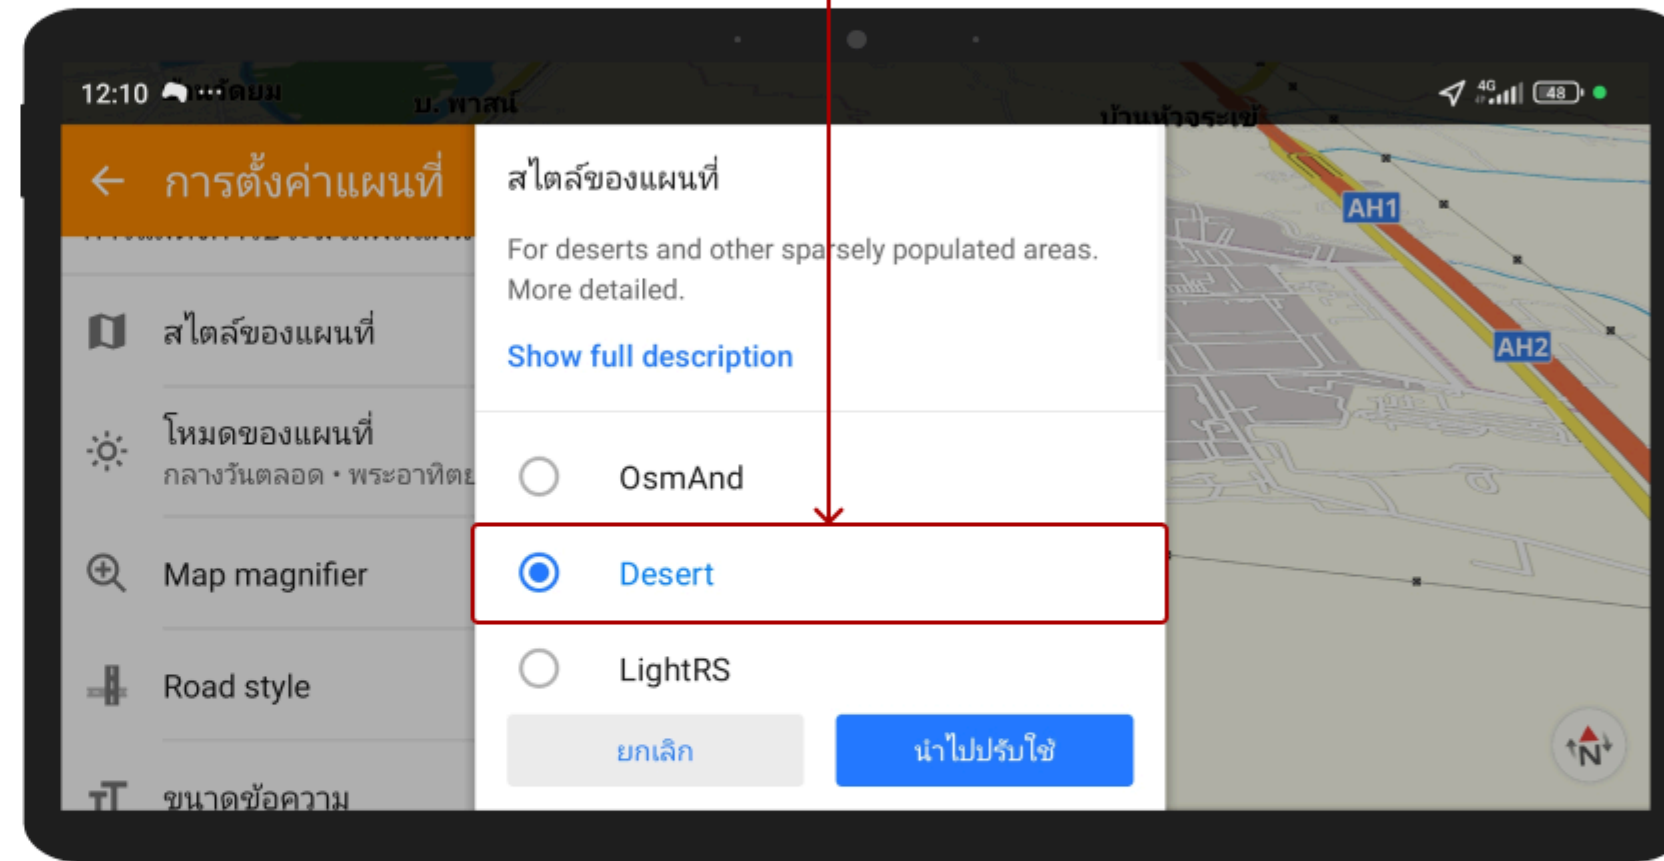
12:10 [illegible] บ. พาลน์ บ้านหัวจระเข้
4G 48

← การตั้งค่าแผนที่

สไตล์ของแผนที่

โหมดของแผนที่
กลางวันตลอด • พระอาทิตย

Map magnifier

Road style

ขนาดข้อความ

สไตล์ของแผนที่

For deserts and other sparsely populated areas. More detailed.

Show full description

OsmAnd

Desert

LightRS

ยกเลิก

นำไปปรับใช้

AH1
AH2
N